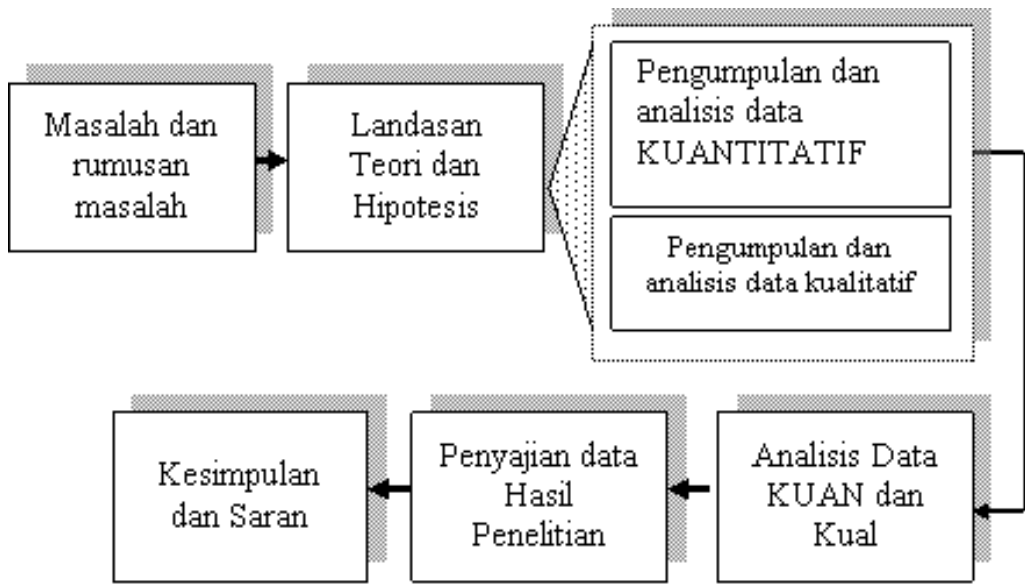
Masalah dan rumusan masalah

Landasan Teori dan Hipotesis

Pengumpulan dan analisis data KUANTITATIF

Pengumpulan dan analisis data kualitatif

Analisis Data KUAN dan Kual

Penyajian data Hasil Penelitian

Kesimpulan dan Saran